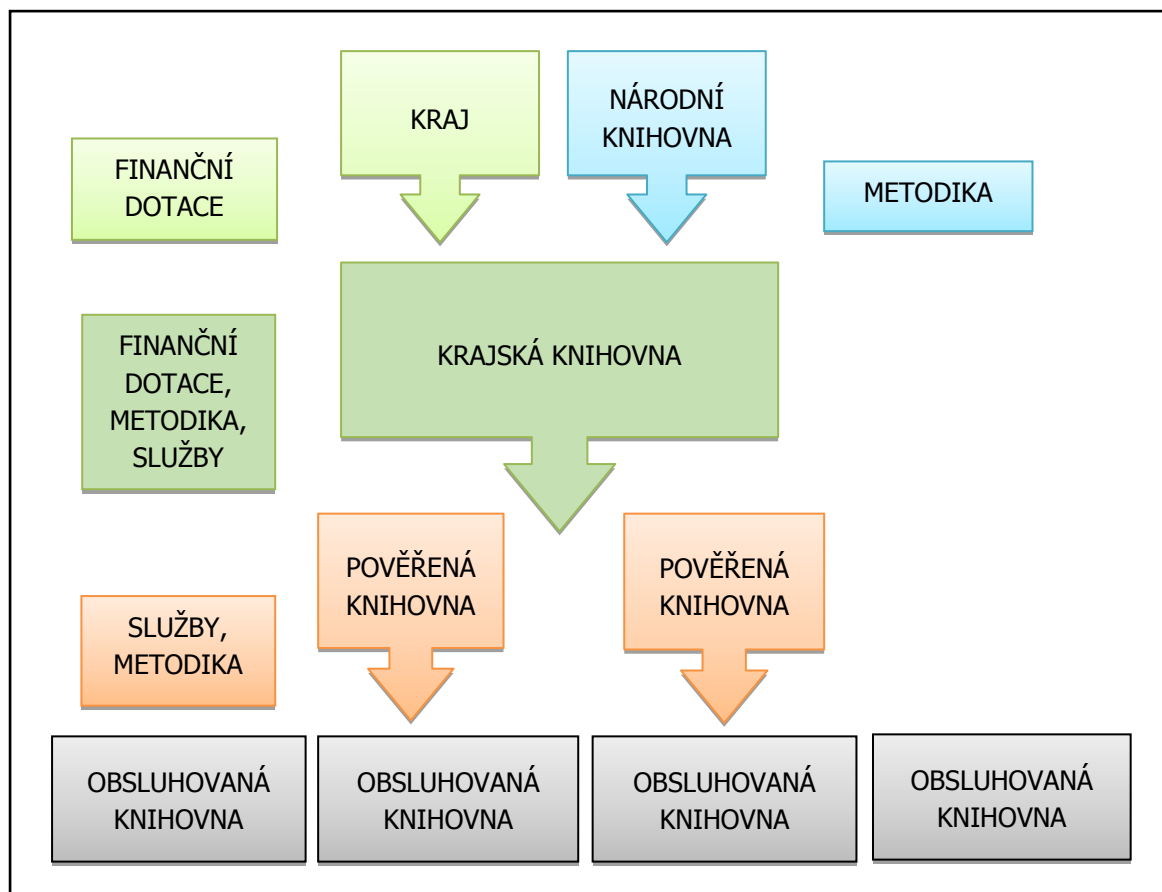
KRAJ

NÁRODNÍ KNIHOVNA

FINANČNÍ DOTACE

METODIKA

FINANČNÍ DOTACE, METODIKA, SLUŽBY

KRAJSKÁ KNIHOVNA

POVĚŘENÁ KNIHOVNA

POVĚŘENÁ KNIHOVNA

SLUŽBY, METODIKA

OBSLUHOVANÁ KNIHOVNA

OBSLUHOVANÁ KNIHOVNA

OBSLUHOVANÁ KNIHOVNA

OBSLUHOVANÁ KNIHOVNA